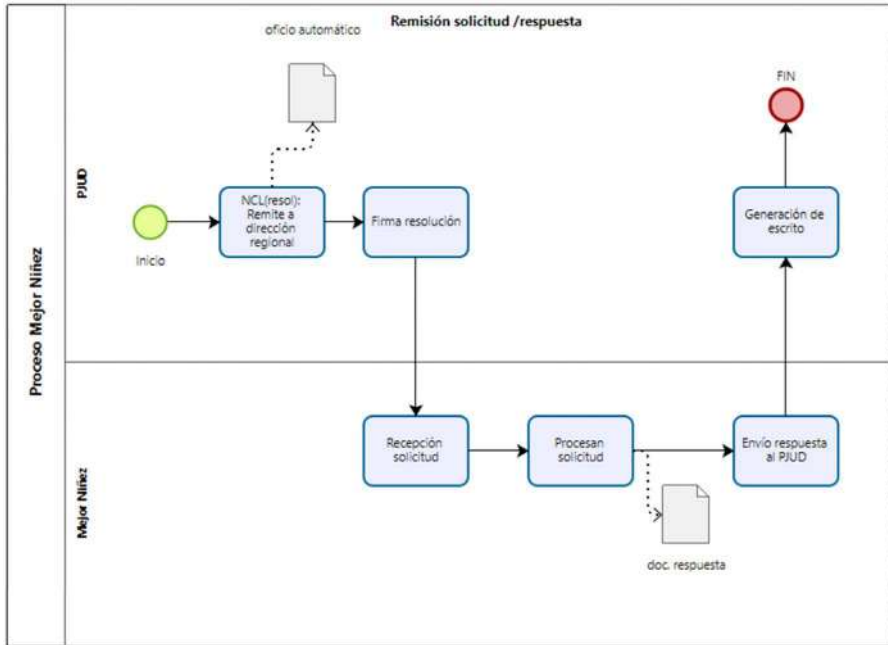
Remisión solicitud /respuesta

Proceso Mejor Niñez

PJUD

oficio automático

Inicio

NCL(resol): Remite a dirección regional

Firma resolución

FIN

Generación de escrito

Mejor Niñez

Recepción solicitud

Procesan solicitud

Envío respuesta al PJUD

doc. respuesta